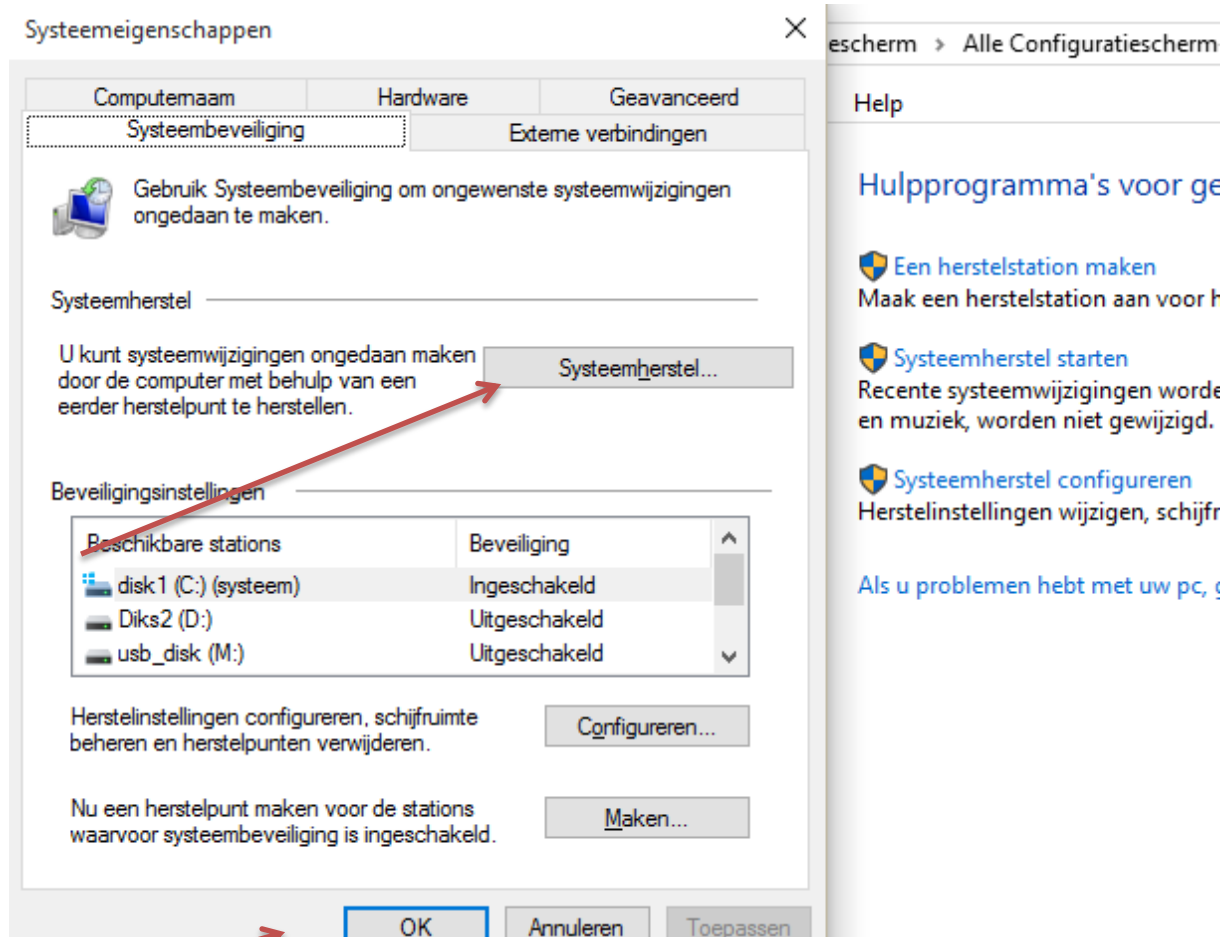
Systeemeigenschappen

Computernaam | Hardware | Geavanceerd
Systeembeveiliging | Externe verbindingen

Gebruik Systeembeveiliging om ongewenste systeemwijzigingen ongedaan te maken.

Systeemherstel

U kunt systeemwijzigingen ongedaan maken door de computer met behulp van een eerder herstelpunt te herstellen.

Systeemherstel...

Beveiligingsinstellingen

| Beschikbare stations | Beveiliging |
|---|---|
| disk1 (C:) (systeem) | Ingeschakeld |
| Diks2 (D:) | Uitgeschakeld |
| usb_disk (M:) | Uitgeschakeld |

Herstelinstellingen configureren, schijfruimte beheren en herstelpunten verwijderen.

Configureren...

Nu een herstelpunt maken voor de stations waarvoor systeembeveiliging is ingeschakeld.

Maken...

OK Annuleren Toepassen

escherm > Alle Configuratieschermo

Help

Hulpprogramma's voor ge

Een herstelstation maken
Maak een herstelstation aan voor h

Systeemherstel starten
Recente systeemwijzigingen worde en muziek, worden niet gewijzigd.

Systeemherstel configureren
Herstelinstellingen wijzigen, schijfr

Als u problemen hebt met uw pc, g